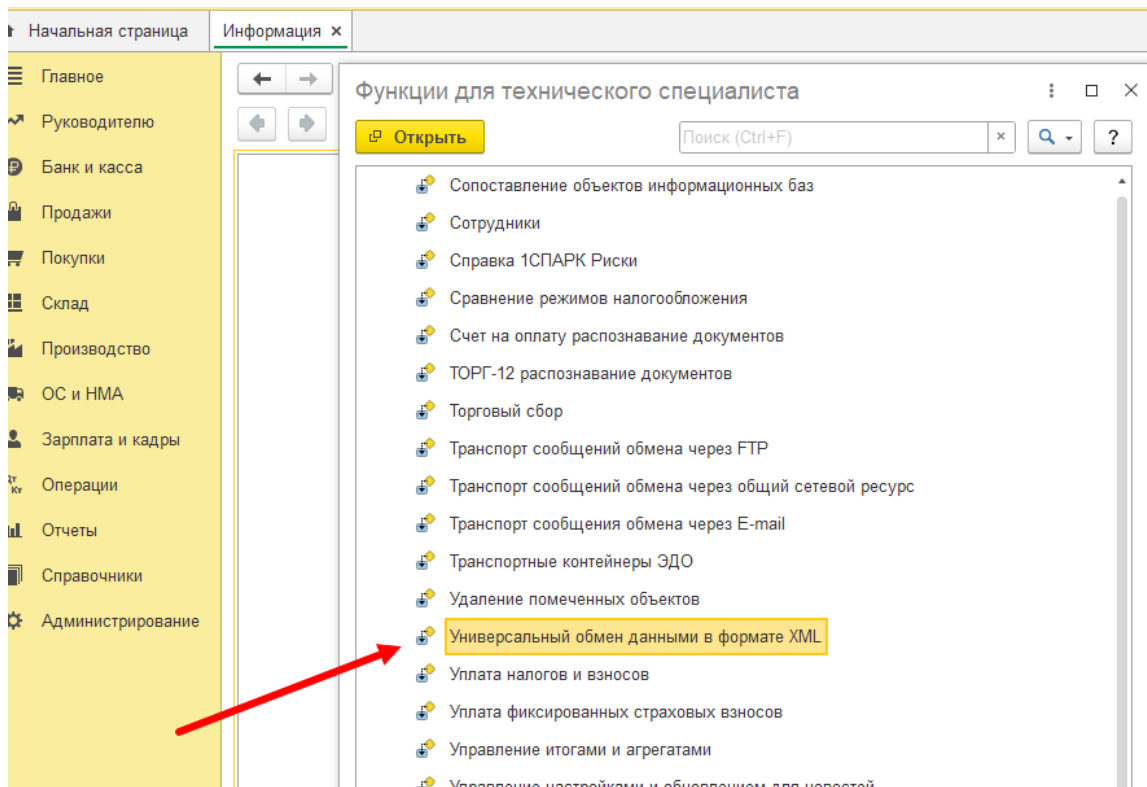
Начальная страница
Информация ×

Главное
Руководителю
Банк и касса
Продажи
Покупки
Склад
Производство
ОС и НМА
Зарплата и кадры
Операции
Отчеты
Справочники
Администрирование

Функции для технического специалиста

Открыть
Поиск (Ctrl+F)
×
?

Сопоставление объектов информационных баз
Сотрудники
Справка 1СПАРК Риски
Сравнение режимов налогообложения
Счет на оплату распознавание документов
ТОРГ-12 распознавание документов
Торговый сбор
Транспорт сообщений обмена через FTP
Транспорт сообщений обмена через общий сетевой ресурс
Транспорт сообщения обмена через E-mail
Транспортные контейнеры ЭДО
Удаление помеченных объектов
Универсальный обмен данными в формате XML
Уплата налогов и взносов
Уплата фиксированных страховых взносов
Управление итогами и агрегатами
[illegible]